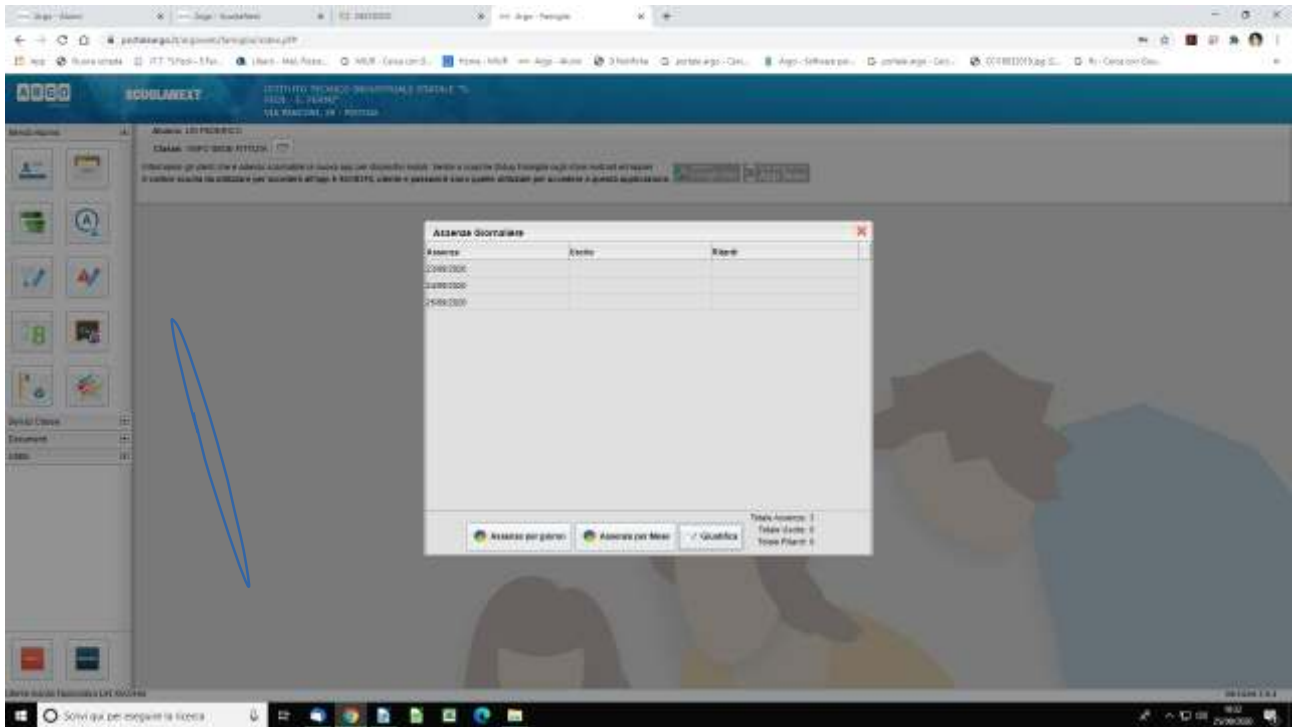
ARGO SCUOLANEXT

Assenze Giornaliere

| Assenze | Uscite | Ritardi |
|---|---|---|
| 23/09/2020 | | |
| 24/09/2020 | | |
| 25/09/2020 | | |

Totale Assenze: 3
Totale Uscite: 0
Totale Ritardi: 0

Assenze per giorno
Assenze per Mese
Giustifica

Servizi Classe
Documenti
Utilità

Scrivi qui per eseguire la ricerca

25/09/2020